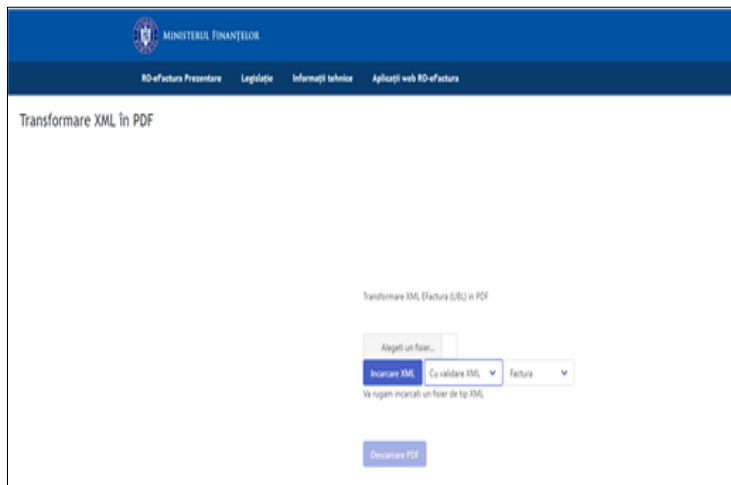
MINISTERUL FINANȚELOR

RO-eFactura Prezentare Legislație Informații tehnice Aplicații web RO-eFactura

Transformare XML în PDF

Transformare XML EFactura (UBL) in PDF

Alegeti un fisier...

Incarcare XML Cu validare XML Factura

Va rugam incarcati un fisier de tip XML

Descarcare PDF